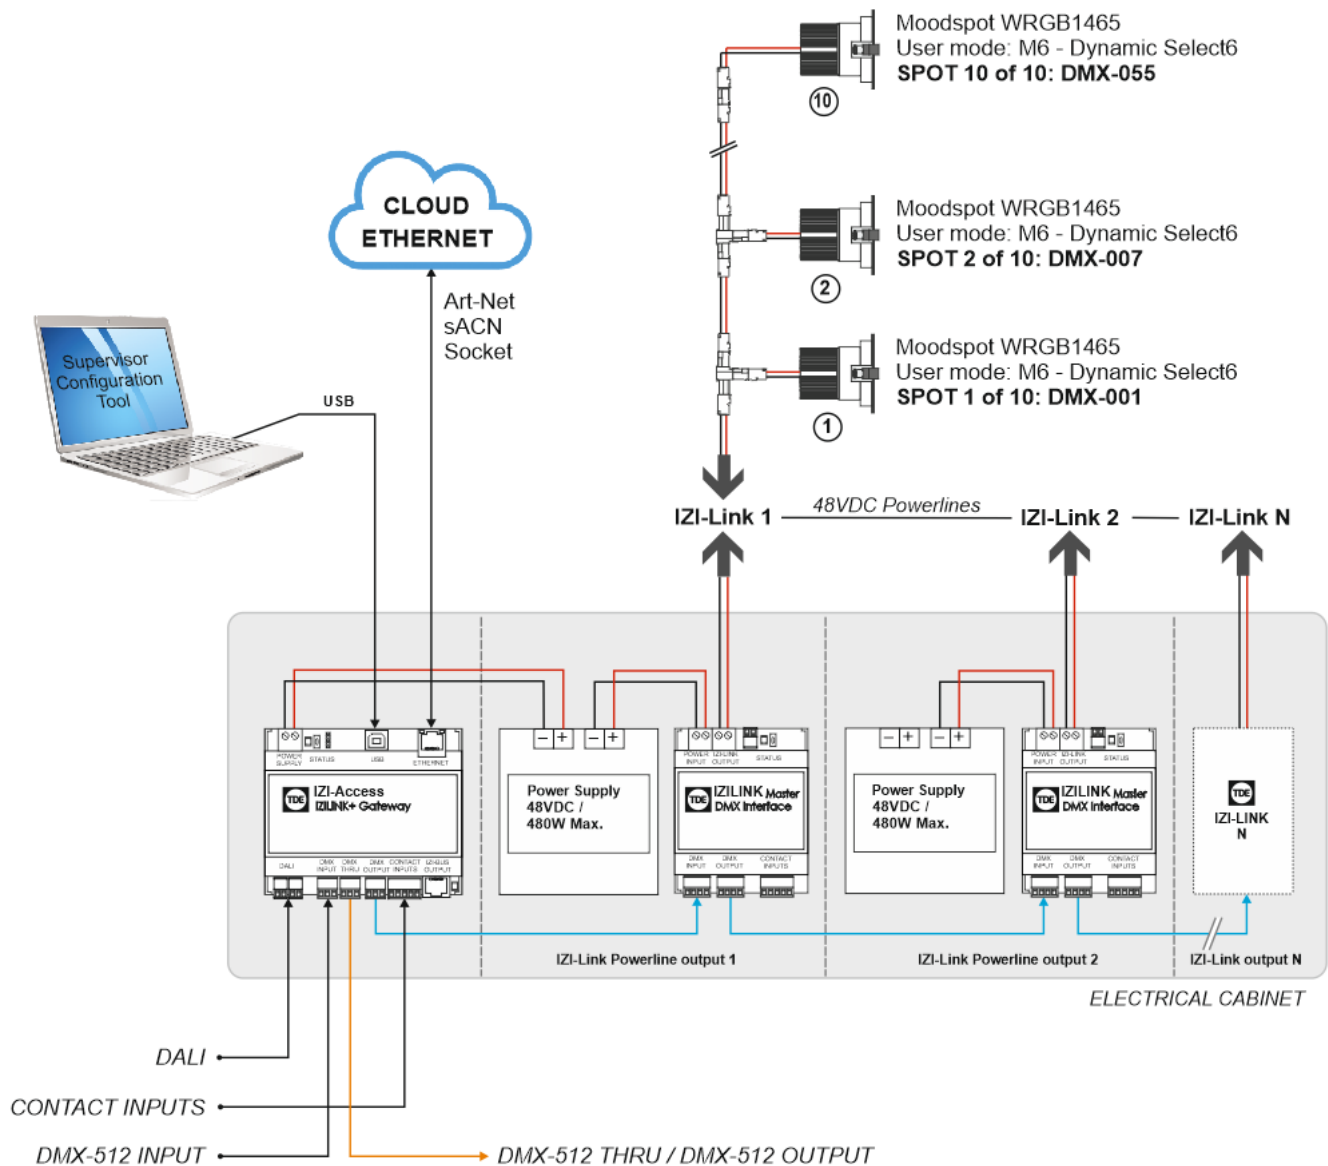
Moodspot WRGB1465
User mode: M6 - Dynamic Select6
SPOT 10 of 10: DMX-055

10

CLOUD
ETHERNET

Moodspot WRGB1465
User mode: M6 - Dynamic Select6
SPOT 2 of 10: DMX-007

2

Art-Net
sACN
Socket

Moodspot WRGB1465
User mode: M6 - Dynamic Select6
SPOT 1 of 10: DMX-001

1

Supervisor Configuration Tool

USB

IZI-Link 1
48VDC Powerlines
IZI-Link 2
IZI-Link N

POWER SUPPLY STATUS USB ETHERNET

TDE IZI-Access
IZILINK+ Gateway

DALI DMX INPUT DMX THRU DMX OUTPUT CONTACT INPUTS IZIBUS OUTPUT

Power Supply
48VDC /
480W Max.

POWER INPUT IZILINK OUTPUT STATUS

TDE IZILINK Master
DMX Interface

DMX INPUT DMX OUTPUT CONTACT INPUTS

Power Supply
48VDC /
480W Max.

POWER INPUT IZILINK OUTPUT STATUS

TDE IZILINK Master
DMX Interface

DMX INPUT DMX OUTPUT CONTACT INPUTS

TDE
IZI-LINK
N

IZI-Link Powerline output 1
IZI-Link Powerline output 2
IZI-Link output N

ELECTRICAL CABINET

DALI
CONTACT INPUTS
DMX-512 INPUT
DMX-512 THRU / DMX-512 OUTPUT